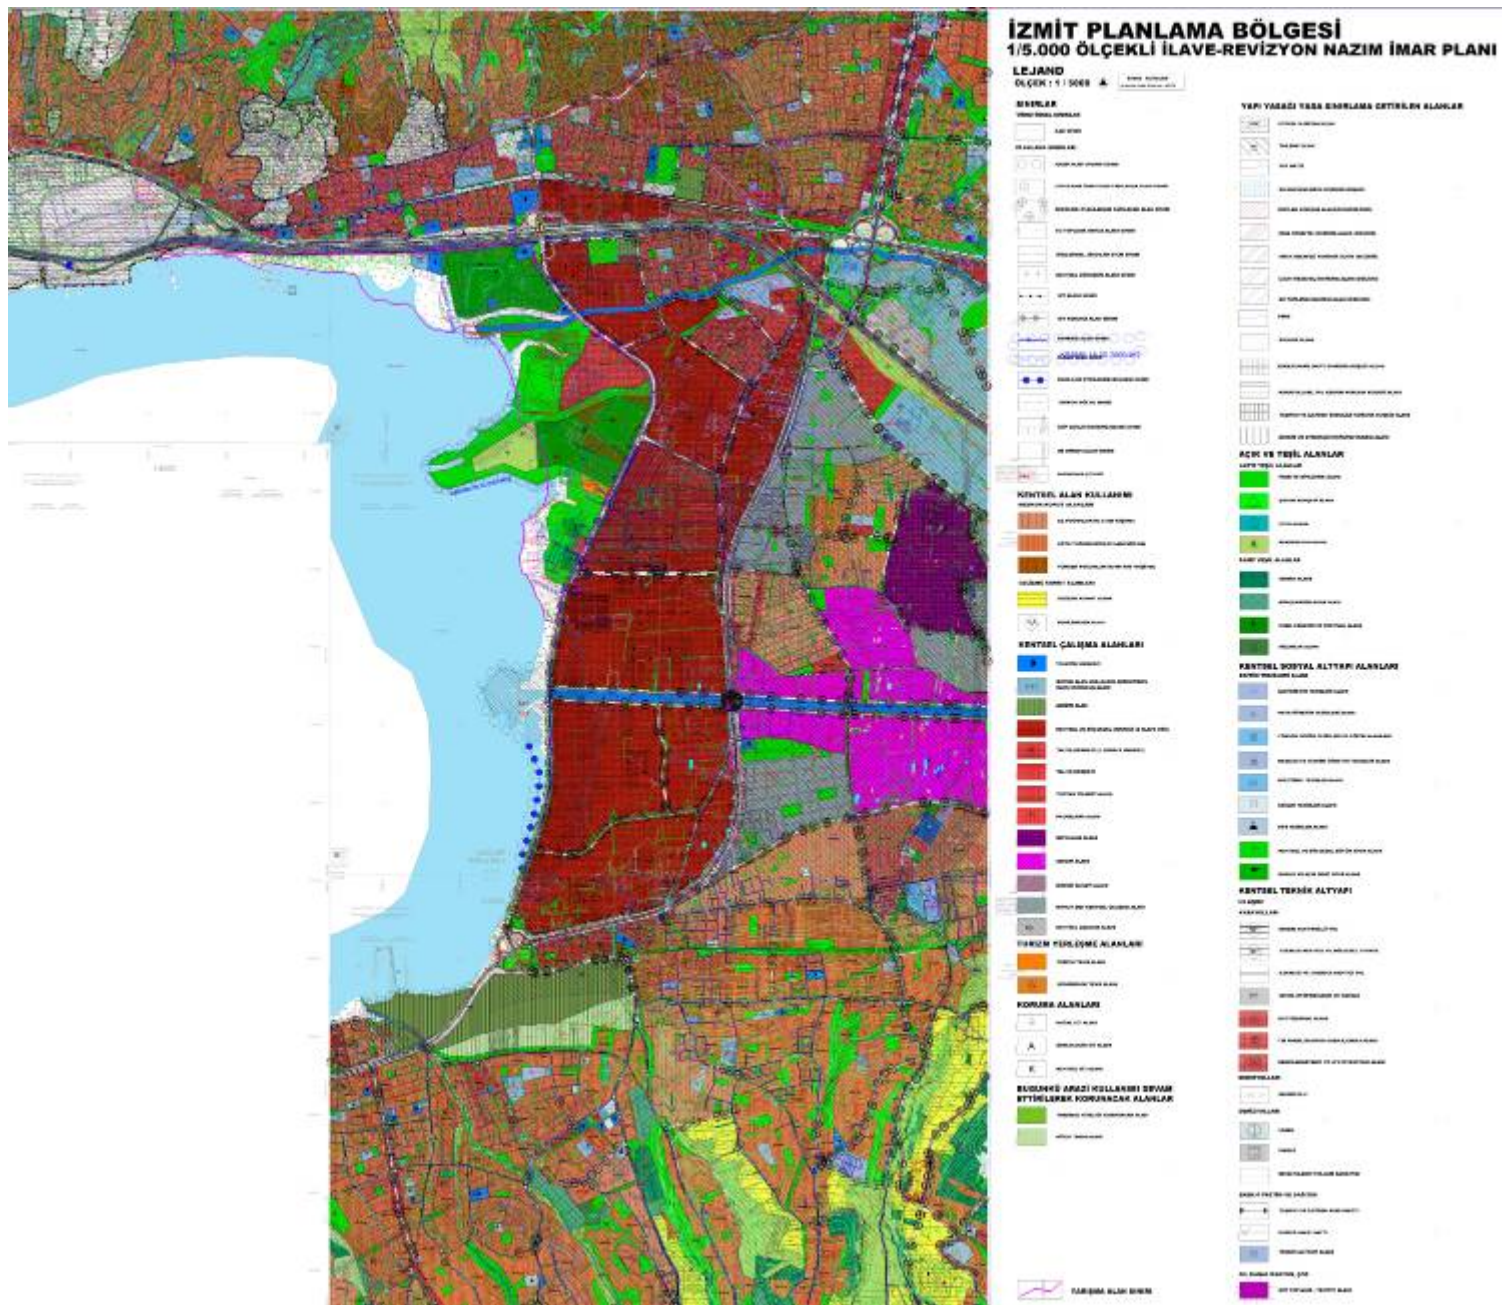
İZMİT PLANLAMA BÖLGESİ
1/5.000 ÖLÇEKLİ İLAVE-REVİZYON NAZIM İMAR PLANI

LEJAND
ÖLÇEK : 1 / 5000

SINIRLAR

KENTSEL ALAN KULLANIMI

KENTSEL ÇALIŞMA ALANLARI

TURİZM YERLEŞME ALANLARI

KORUMA ALANLARI

BUGÜNKÜ ARAZİ KULLANIMI DEVAM ETTİRİLEREK KORUNACAK ALANLAR

YAPI YASAĞI YASA SINIRLAMA GETİRİLEN ALANLAR

AÇIK VE YEŞİL ALANLAR

KENTSEL SOSYAL ALTYAPI ALANLARI

KENTSEL TEKNİK ALTYAPI

TARTIŞMA ALANI SINIRI